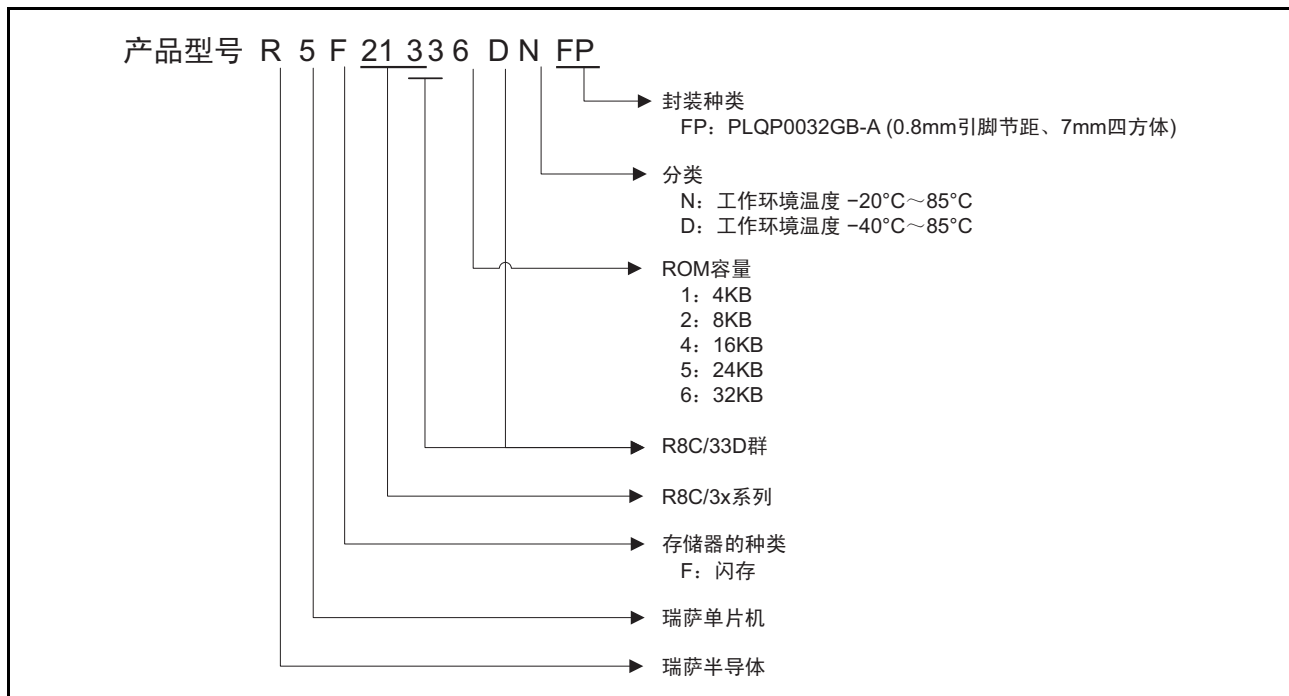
产品型号 R 5 F 21 3 3 6 D N FP

封装种类
FP：PLQP0032GB-A (0.8mm引脚节距、7mm四方体)

分类
N：工作环境温度 −20°C～85°C
D：工作环境温度 −40°C～85°C

ROM容量
1：4KB
2：8KB
4：16KB
5：24KB
6：32KB

R8C/33D群

R8C/3x系列

存储器的种类
F：闪存

瑞萨单片机

瑞萨半导体